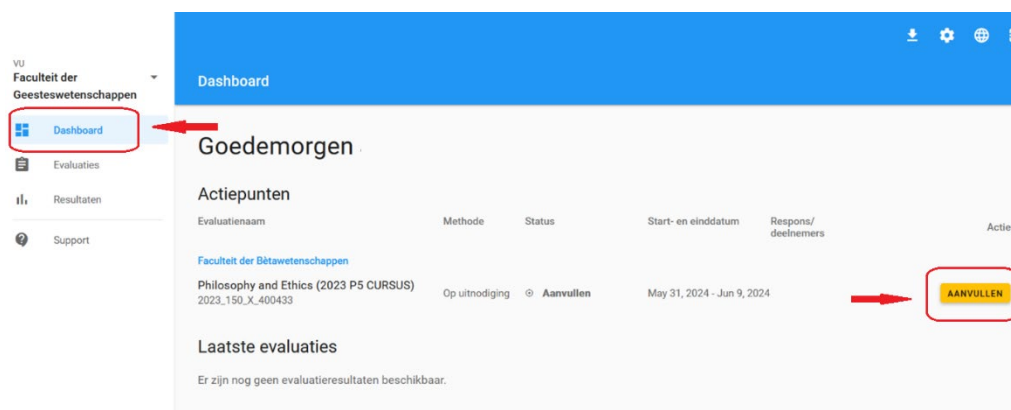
VU
Faculteit der Geesteswetenschappen

Dashboard
Evaluaties
Resultaten
Support

Dashboard

Goedemorgen

Actiepunten

| Evaluatienaam | Methode | Status | Start- en einddatum | Respons/ deelnemers | Actie |
|---|---|---|---|---|---|
| Faculteit der Bètawetenschappen | | | | | |
| Philosophy and Ethics (2023 P5 CURSUS) 2023_150_X_400433 | Op uitnodiging | Aanvullen | May 31, 2024 - Jun 9, 2024 | | AANVULLEN |

Laatste evaluaties

Er zijn nog geen evaluatieresultaten beschikbaar.